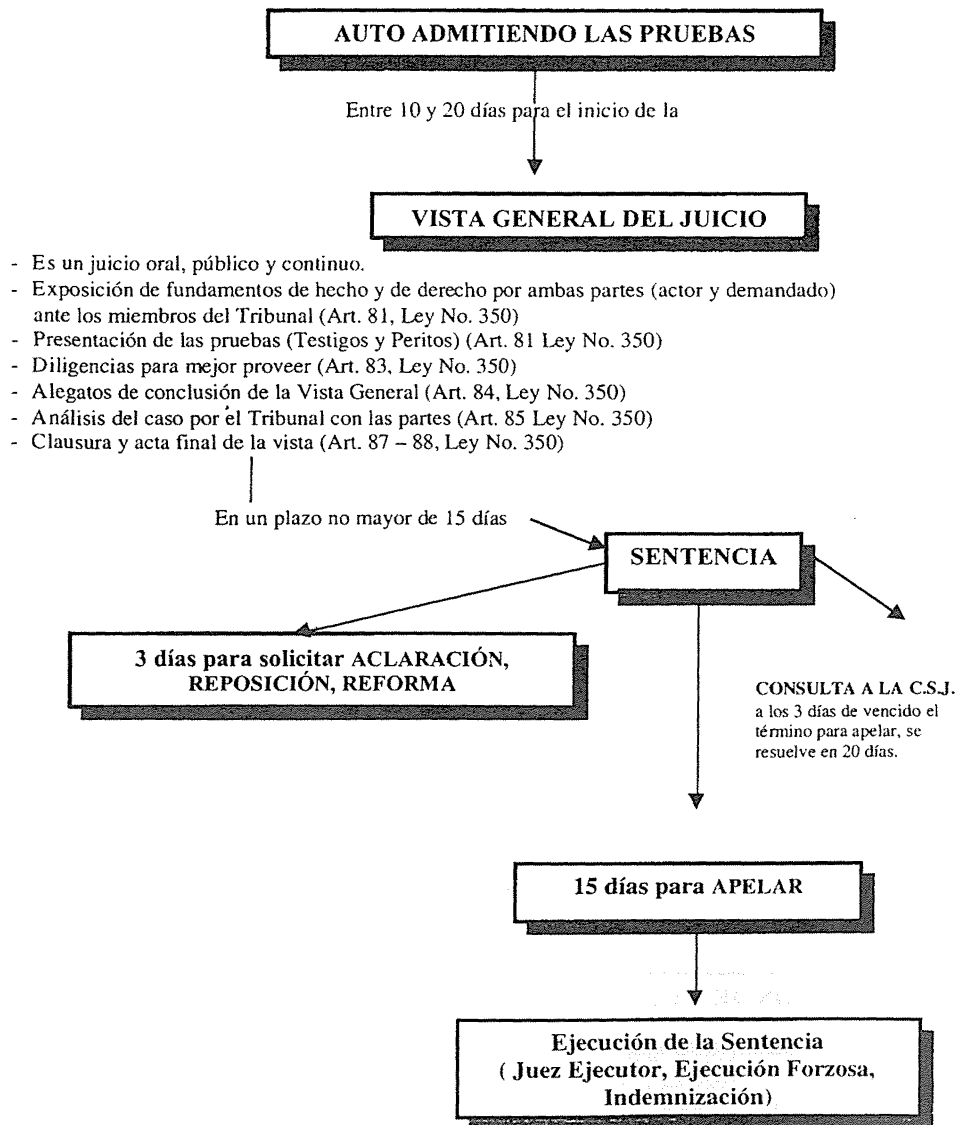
AUTO ADMITIENDO LAS PRUEBAS

Entre 10 y 20 días para el inicio de la

VISTA GENERAL DEL JUICIO

- Es un juicio oral, público y continuo.
- Exposición de fundamentos de hecho y de derecho por ambas partes (actor y demandado) ante los miembros del Tribunal (Art. 81, Ley No. 350)
- Presentación de las pruebas (Testigos y Peritos) (Art. 81 Ley No. 350)
- Diligencias para mejor proveer (Art. 83, Ley No. 350)
- Alegatos de conclusión de la Vista General (Art. 84, Ley No. 350)
- Análisis del caso por el Tribunal con las partes (Art. 85 Ley No. 350)
- Clausura y acta final de la vista (Art. 87 – 88, Ley No. 350)

En un plazo no mayor de 15 días

SENTENCIA

3 días para solicitar ACLARACIÓN, REPOSICIÓN, REFORMA

CONSULTA A LA C.S.J. a los 3 días de vencido el término para apelar, se resuelve en 20 días.

15 días para APELAR

Ejecución de la Sentencia ( Juez Ejecutor, Ejecución Forzosa, Indemnización)